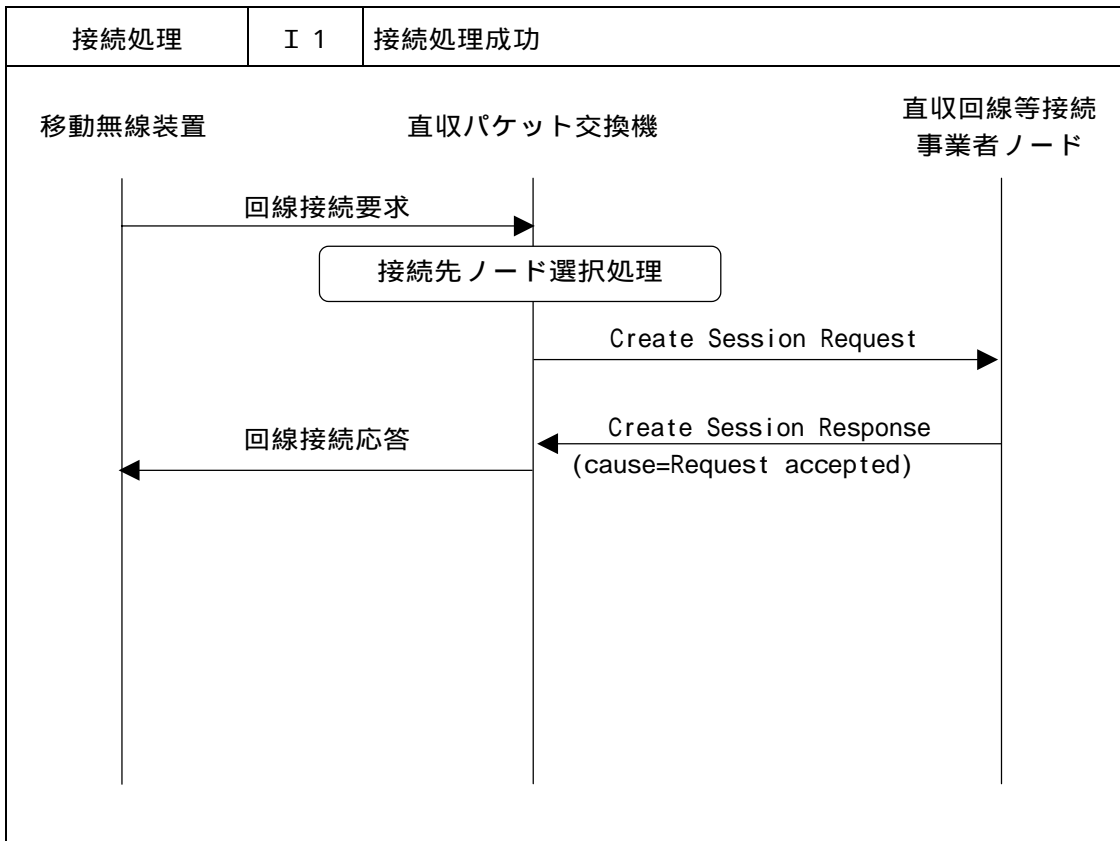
| 接続処理 | Ｉ１ | 接続処理成功 |
|---|---|---|

移動無線装置

直収パケット交換機

直収回線等接続事業者ノード

回線接続要求

接続先ノード選択処理

Create Session Request

回線接続応答

Create Session Response
(cause=Request accepted)